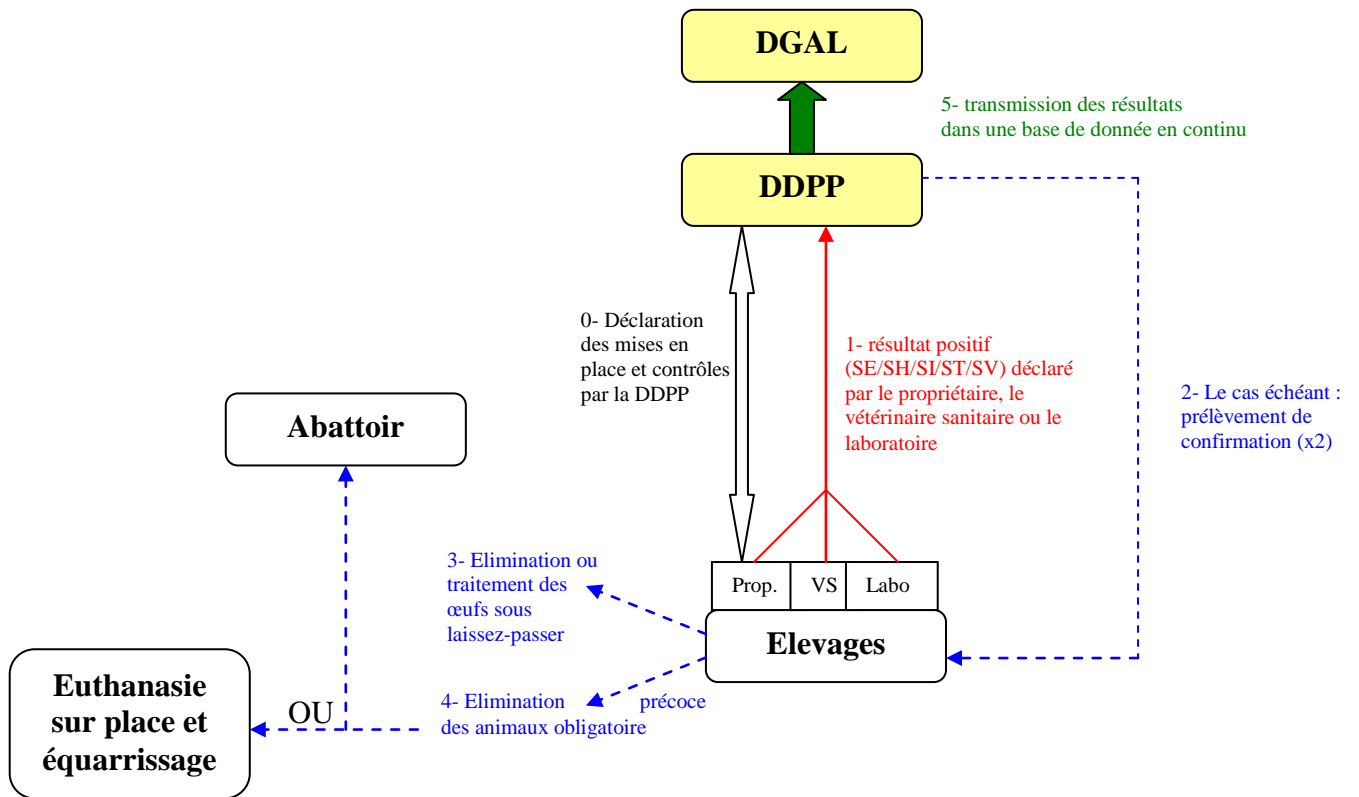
DGAL

5- transmission des résultats dans une base de donnée en continu

DDPP

0- Déclaration des mises en place et contrôles par la DDPP

1- résultat positif (SE/SH/SI/ST/SV) déclaré par le propriétaire, le vétérinaire sanitaire ou le laboratoire

2- Le cas échéant : prélèvement de confirmation (x2)

Abattoir

3- Elimination ou traitement des œufs sous laissez-passer

| Prop. | VS | Labo |
|---|---|---|

Elevages

Euthanasie sur place et équarrissage

OU

4- Elimination précoce des animaux obligatoire